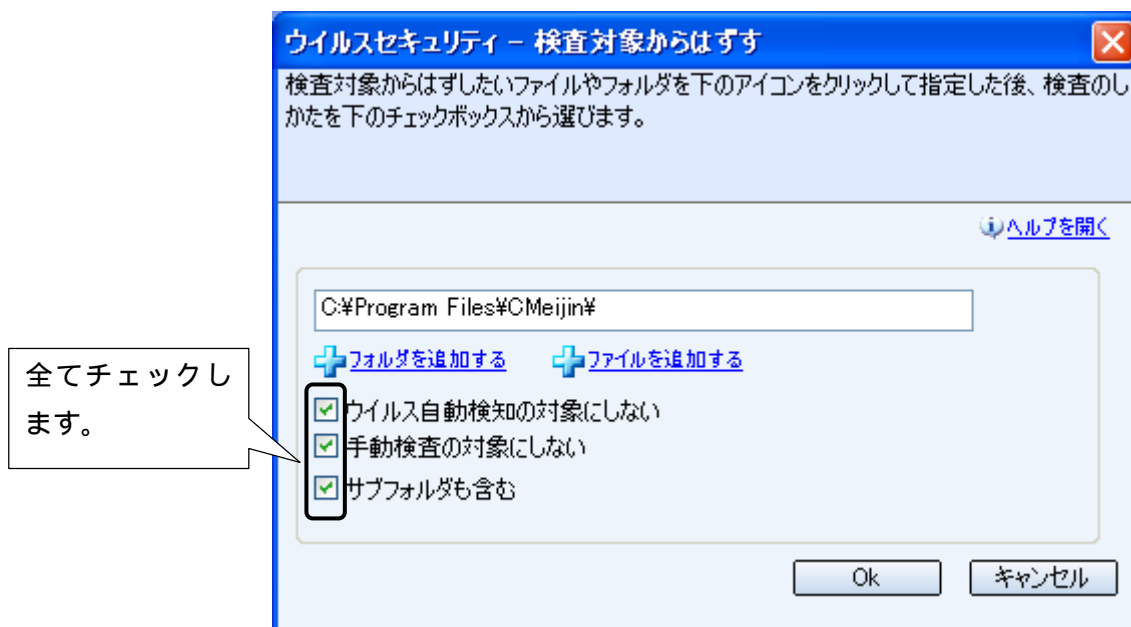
ウイルスセキュリティ － 検査対象からはずす

検査対象からはずしたいファイルやフォルダを下のアイコンをクリックして指定した後、検査のしかたを下のチェックボックスから選びます。

ヘルプを開く

C:¥Program Files¥CMeijin¥

フォルダを追加する

ファイルを追加する

全てチェックします。

ウイルス自動検知の対象にしない

手動検査の対象にしない

サブフォルダも含む

Ok

キャンセル